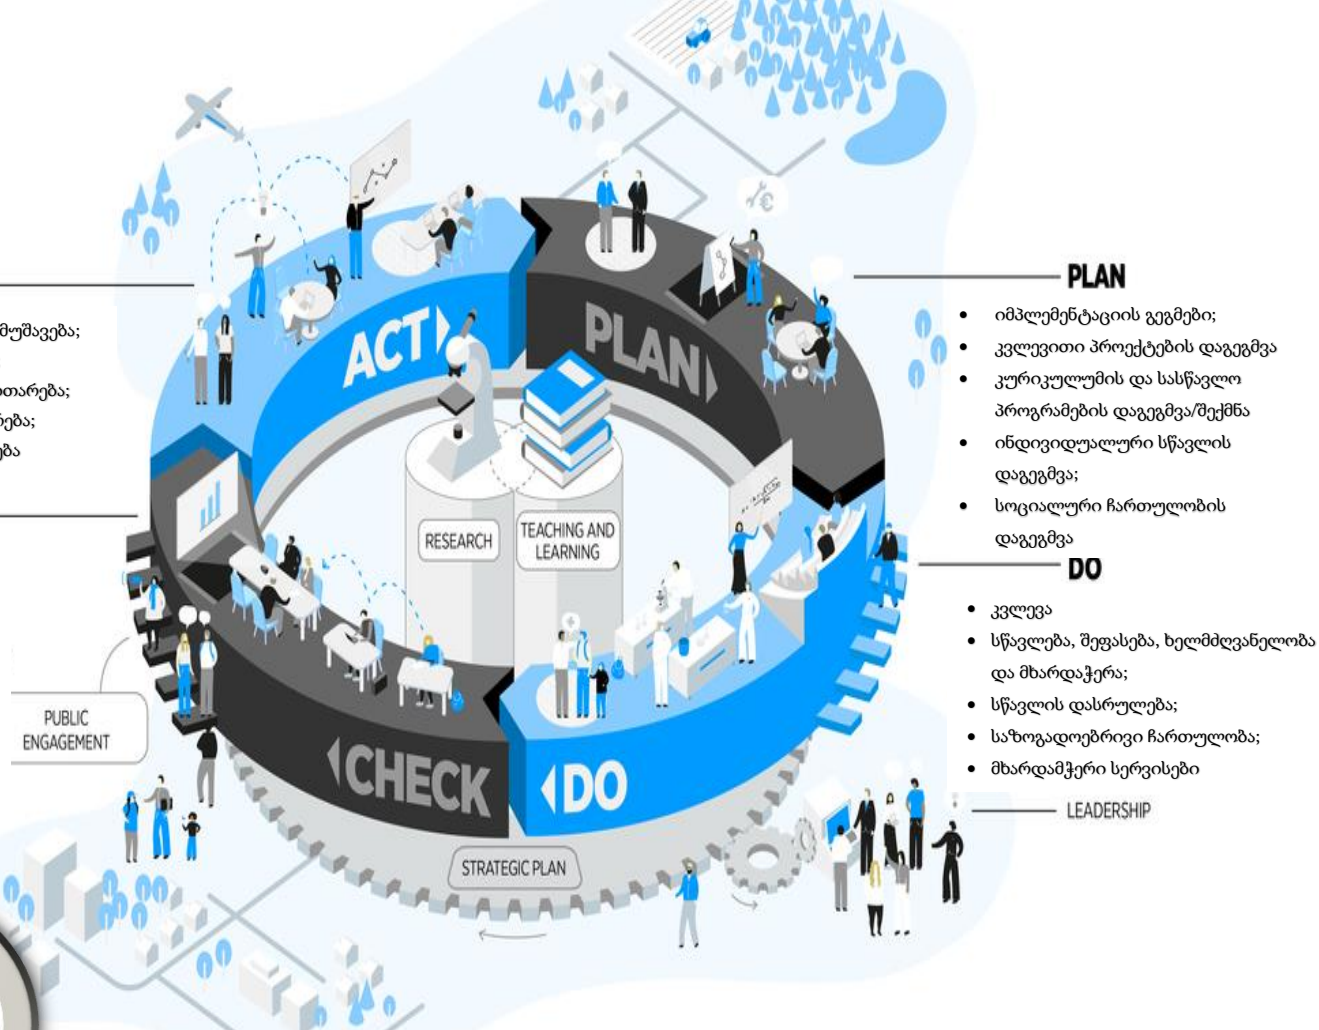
მუშავება;

თარება;
ება;
ება

ACT

PLAN

RESEARCH

TEACHING AND LEARNING

CHECK

DO

PUBLIC ENGAGEMENT

STRATEGIC PLAN

LEADERSHIP

PLAN

- იმპლემენტაციის გეგმები;
- კვლევითი პროექტების დაგეგმვა
- კურიკულუმის და სასწავლო პროგრამების დაგეგმვა/შექმნა
- ინდივიდუალური სწავლის დაგეგმვა;
- სოციალური ჩართულობის დაგეგმვა

DO

- კვლევა
- სწავლება, შეფასება, ხელმძღვანელობა და მხარდაჭერა;
- სწავლის დასრულება;
- საზოგადოებრივი ჩართულობა;
- მხარდამჭერი სერვისები